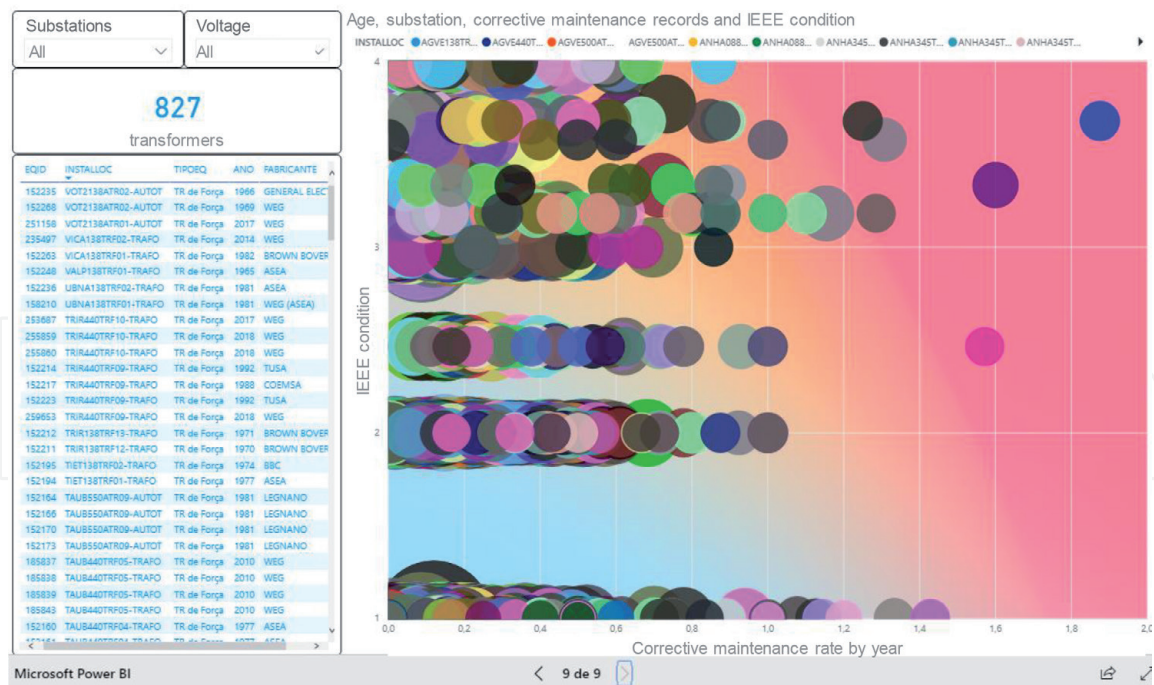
Substations
All

Voltage
All

827
transformers

| EQID | INSTALLOC | TIPOEQ | ANO | FABRICANTE |
|---|---|---|---|---|
| 152235 | VOT2138ATR02-AUTOT | TR de Força | 1966 | GENERAL ELEC |
| 152268 | VOT2138ATR02-AUTOT | TR de Força | 1969 | WEG |
| 251158 | VOT2138ATR01-AUTOT | TR de Força | 2017 | WEG |
| 235497 | VICA138TRF02-TRAFO | TR de Força | 2014 | WEG |
| 152263 | VICA138TRF01-TRAFO | TR de Força | 1982 | BROWN BOVER |
| 152248 | VALP138TRF01-TRAFO | TR de Força | 1965 | ASEA |
| 152236 | UBNA138TRF02-TRAFO | TR de Força | 1981 | ASEA |
| 158210 | UBNA138TRF01-TRAFO | TR de Força | 1981 | WEG (ASEA) |
| 253687 | TRIR440TRF10-TRAFO | TR de Força | 2017 | WEG |
| 255859 | TRIR440TRF10-TRAFO | TR de Força | 2018 | WEG |
| 255860 | TRIR440TRF10-TRAFO | TR de Força | 2018 | WEG |
| 152214 | TRIR440TRF09-TRAFO | TR de Força | 1992 | TUSA |
| 152217 | TRIR440TRF09-TRAFO | TR de Força | 1988 | COEMSA |
| 152223 | TRIR440TRF09-TRAFO | TR de Força | 1992 | TUSA |
| 259853 | TRIR440TRF09-TRAFO | TR de Força | 2018 | WEG |
| 152212 | TRIR138TRF13-TRAFO | TR de Força | 1971 | BROWN BOVER |
| 152211 | TRIR138TRF12-TRAFO | TR de Força | 1970 | BROWN BOVER |
| 152195 | TIET138TRF02-TRAFO | TR de Força | 1974 | BBC |
| 152194 | TIET138TRF01-TRAFO | TR de Força | 1977 | ASEA |
| 152164 | TAUB550ATR09-AUTOT | TR de Força | 1981 | LEGNANO |
| 152166 | TAUB550ATR09-AUTOT | TR de Força | 1981 | LEGNANO |
| 152170 | TAUB550ATR09-AUTOT | TR de Força | 1981 | LEGNANO |
| 152173 | TAUB550ATR09-AUTOT | TR de Força | 1981 | LEGNANO |
| 185837 | TAUB440TRF05-TRAFO | TR de Força | 2010 | WEG |
| 185838 | TAUB440TRF05-TRAFO | TR de Força | 2010 | WEG |
| 185839 | TAUB440TRF05-TRAFO | TR de Força | 2010 | WEG |
| 185843 | TAUB440TRF05-TRAFO | TR de Força | 2010 | WEG |
| 152160 | TAUB440TRF04-TRAFO | TR de Força | 1977 | ASEA |

Age, substation, corrective maintenance records and IEEE condition
INSTALLOC AGVE138TR... AGVE440T... AGVE500AT... AGVE500AT... ANHA088... ANHA088... ANHA345... ANHA345T... ANHA345T... ANHA345T...

IEEE condition
4
3
2
1

0,0 0,2 0,4 0,6 0,8 1,0 1,2 1,4 1,6 1,8 2,0
Corrective maintenance rate by year

Microsoft Power BI
9 de 9